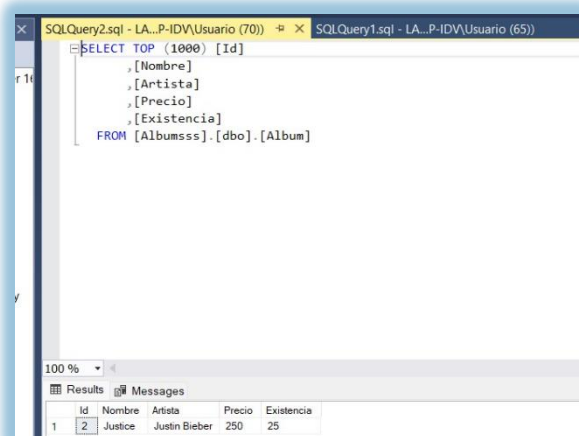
SQLQuery2.sql - LA...P-IDV\Usuario (70)) ⊕ × SQLQuery1.sql - LA...P-IDV\Usuario (65))

r 16

y

SELECT TOP (1000) [Id]
,[Nombre]
,[Artista]
,[Precio]
,[Existencia]
FROM [Albumsss].[dbo].[Album]

100 %

Results Messages

| | Id | Nombre | Artista | Precio | Existencia |
|---|---|---|---|---|---|
| 1 | 2 | Justice | Justin Bieber | 250 | 25 |